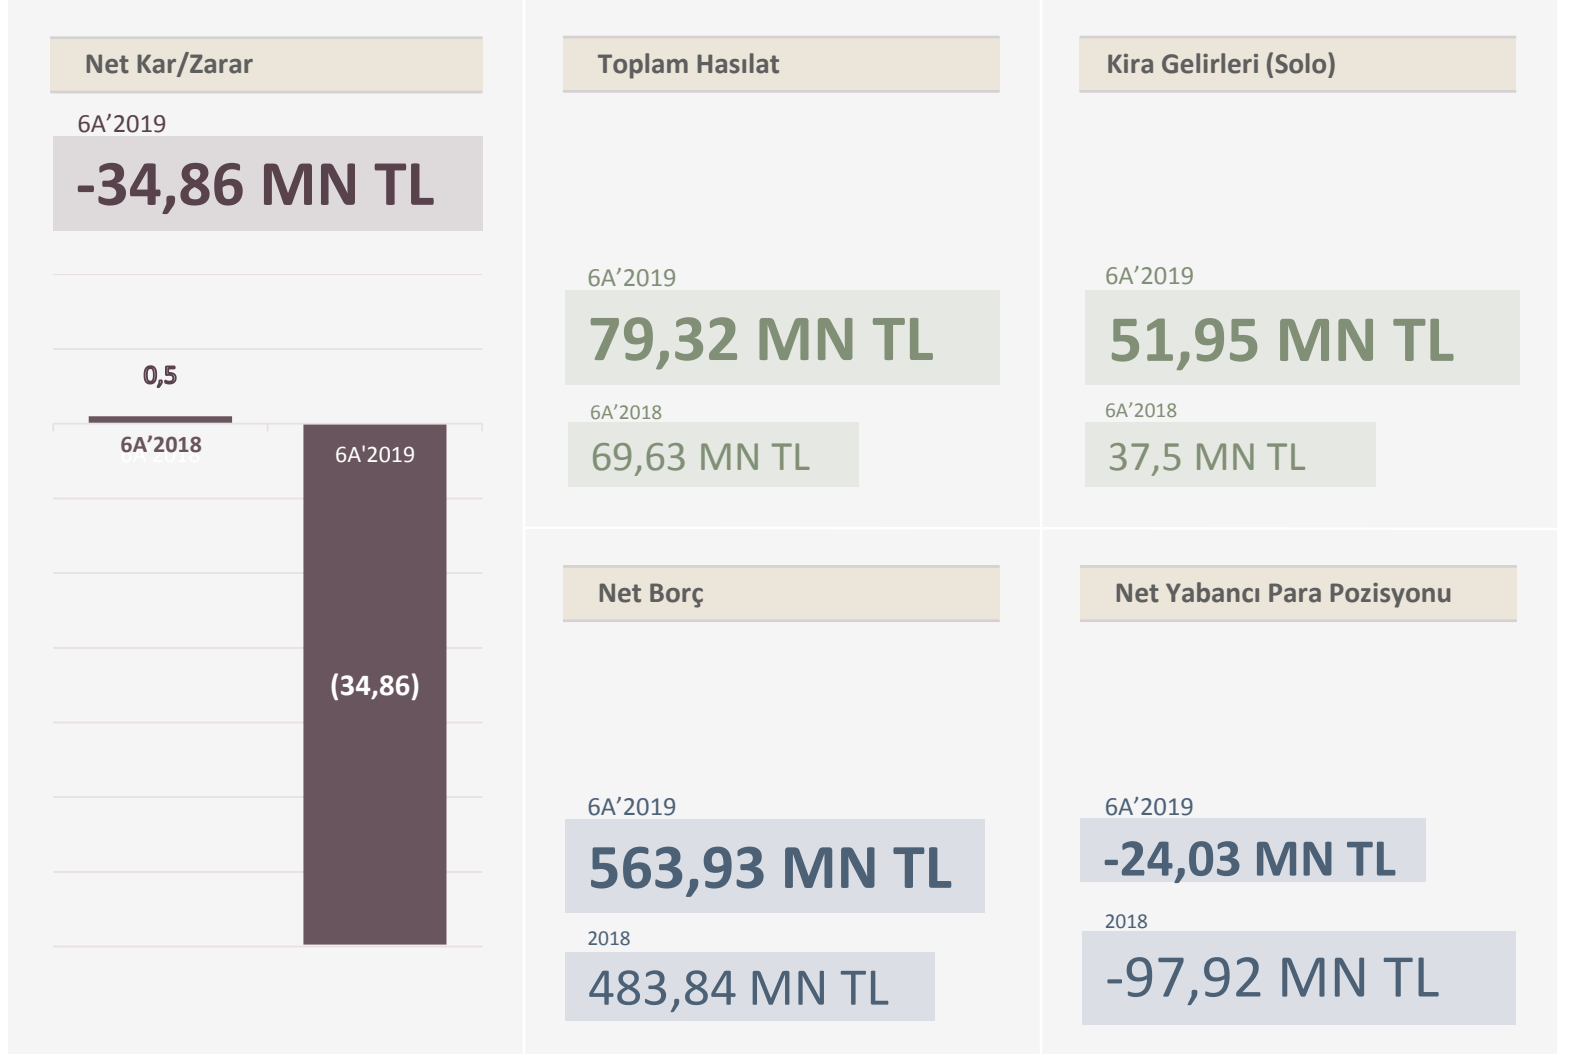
Net Kar/Zarar

6A’2019

-34,86 MN TL

0,5

6A’2018

6A'2019

(34,86)

Toplam Hasılat

6A’2019

79,32 MN TL

6A’2018

69,63 MN TL

Kira Gelirleri (Solo)

6A’2019

51,95 MN TL

6A’2018

37,5 MN TL

Net Borç

6A’2019

563,93 MN TL

2018

483,84 MN TL

Net Yabancı Para Pozisyonu

6A’2019

-24,03 MN TL

2018

-97,92 MN TL